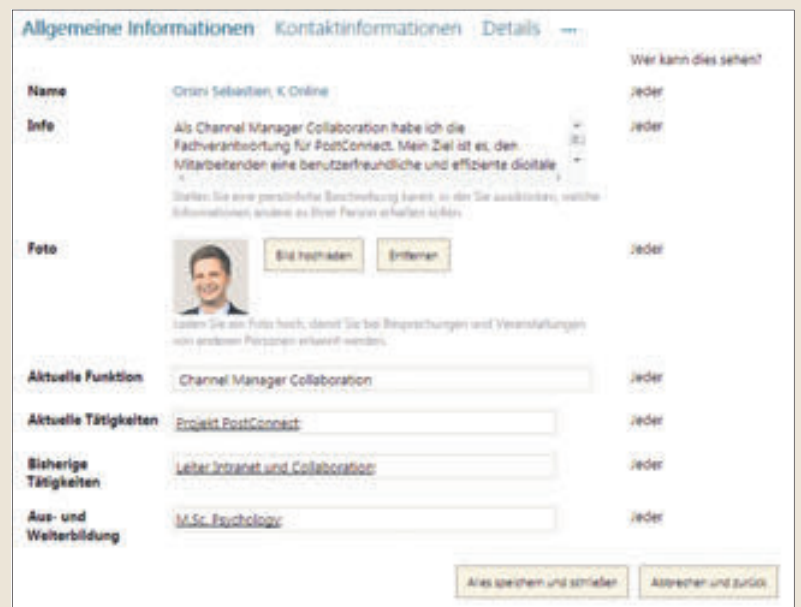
Allgemeine Informationen   Kontaktinformationen   Details   ...

Wer kann dies sehen?

| | | |
|---|---|---|
| Name | Orsini Sebastien, K Online | Jeder |
| Info | Als Channel Manager Collaboration habe ich die Fachverantwortung für PostConnect. Mein Ziel ist es, den Mitarbeitenden eine benutzerfreundliche und effiziente digitale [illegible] | Jeder |
| | Stellen Sie eine persönliche Beschreibung bereit, in der Sie auswählen, welche Informationen andere zu Ihrer Person erhalten sollen. | |
| Foto | Bild hochladen   Entfernen | Jeder |
| | Laden Sie ein Foto hoch, damit Sie bei Besprechungen und Veranstaltungen von anderen Personen erkannt werden. | |
| Aktuelle Funktion | Channel Manager Collaboration | Jeder |
| Aktuelle Tätigkeiten | Projekt PostConnect | Jeder |
| Bisherige Tätigkeiten | Leiter Intranet und Collaboration | Jeder |
| Aus- und Weiterbildung | M.Sc. Psychology | Jeder |

Alles speichern und schließen   Abbrechen und zurück